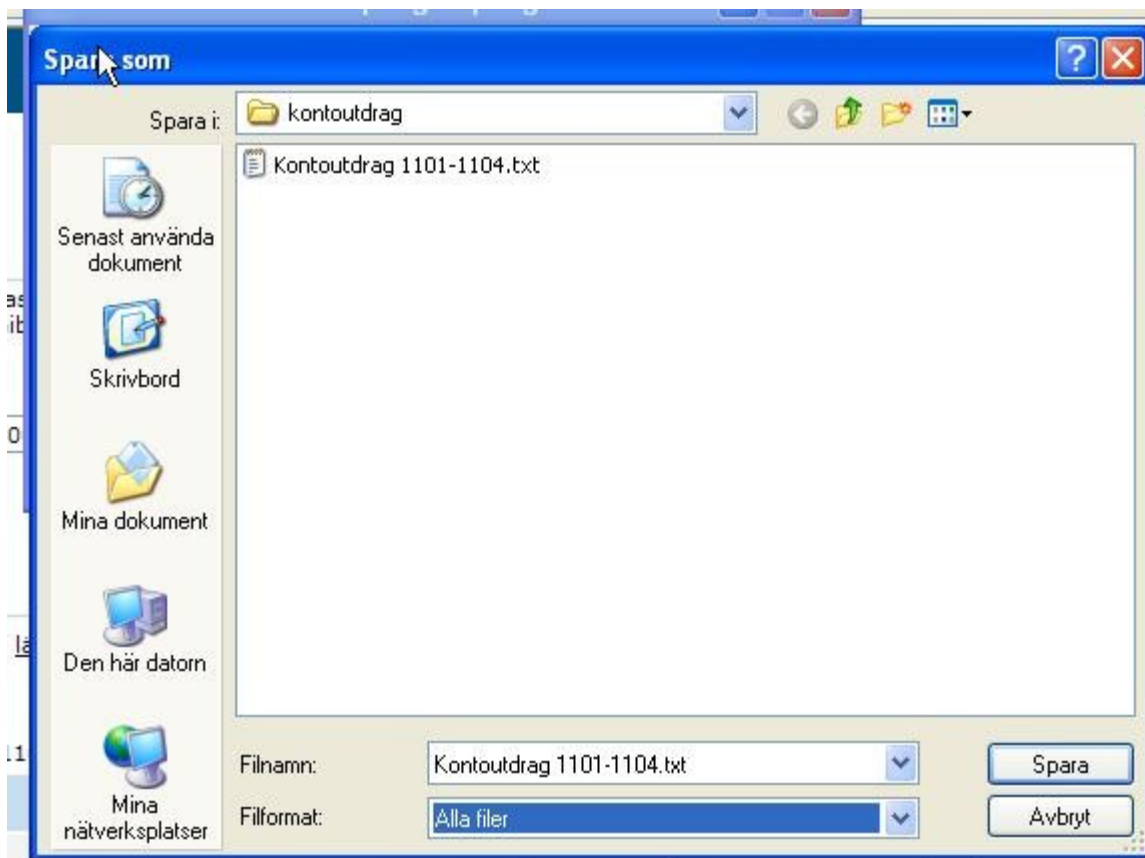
Spara som

Spara i: kontoutdrag

Kontoutdrag 1101-1104.txt

Senast använda dokument

Skrivbord

Mina dokument

Den här datorn

Mina nätverksplatser

Filnamn: Kontoutdrag 1101-1104.txt

Filformat: Alla filer

Spara

Avbryt